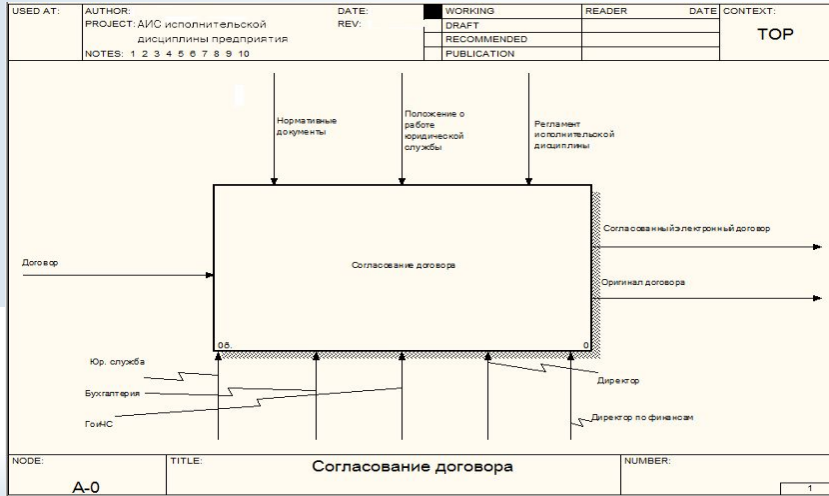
USED AT: AUTHOR: DATE: WORKING READER DATE CONTEXT:
PROJECT: АИС исполнительской дисциплины предприятия REV: DRAFT
RECOMMENDED TOP
NOTES: 1 2 3 4 5 6 7 8 9 10 PUBLICATION

Нормативные документы

Положение о работе юридической службы

Регламент исполнительской дисциплины

Договор

Согласование договора

Согласованныйэлектронный договор

Оригинал договора

0б.

0

Юр. служба

Бухгалтерия

ГоиНС

Директор

Директор по финансам

NODE: A-0

TITLE: Согласование договора

NUMBER:

1